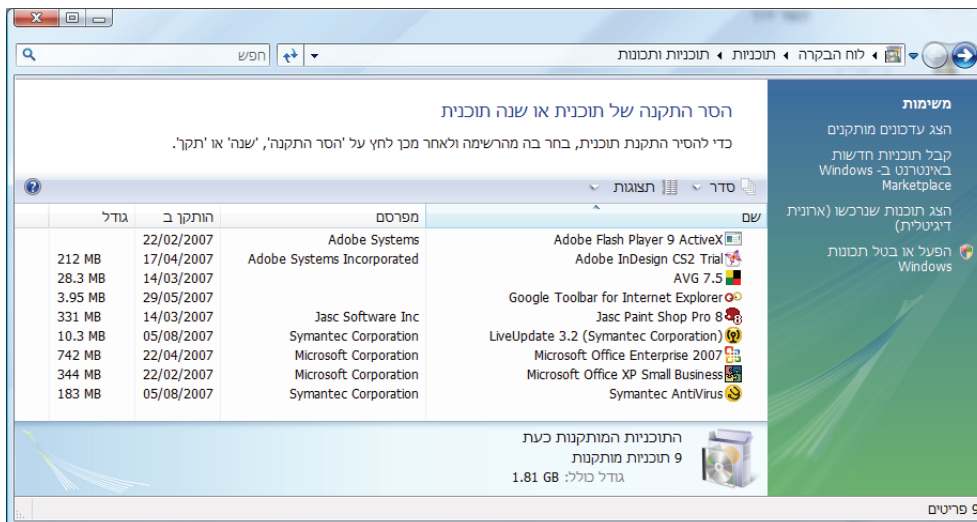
לוח הבקרה ◂ תוכניות ◂ תוכניות ותכונות

חפש

משימות

הצג עדכונים מותקנים

קבל תוכניות חדשות באינטרנט ב- Windows Marketplace

הצג תוכניות שנרכשו (ארונית דיגיטלית)

הפעל או בטל תכונות Windows

הסר התקנה של תוכנית או שנה תוכנית

כדי להסיר התקנת תוכנית, בחר בה מהרשימה ולאחר מכן לחץ על 'הסר התקנה', 'שנה' או 'תקן'.

סדר ▾ תצוגות ▾

| שם | מפרסם | הותקן ב | גודל |
|---|---|---|---|
| Adobe Flash Player 9 ActiveX | Adobe Systems | 22/02/2007 | |
| Adobe InDesign CS2 Trial | Adobe Systems Incorporated | 17/04/2007 | 212 MB |
| AVG 7.5 | | 14/03/2007 | 28.3 MB |
| Google Toolbar for Internet Explorer | | 29/05/2007 | 3.95 MB |
| Jasc Paint Shop Pro 8 | Jasc Software Inc | 14/03/2007 | 331 MB |
| LiveUpdate 3.2 (Symantec Corporation) | Symantec Corporation | 05/08/2007 | 10.3 MB |
| Microsoft Office Enterprise 2007 | Microsoft Corporation | 22/04/2007 | 742 MB |
| Microsoft Office XP Small Business | Microsoft Corporation | 22/02/2007 | 344 MB |
| Symantec AntiVirus | Symantec Corporation | 05/08/2007 | 183 MB |

התוכניות המותקנות כעת
9 תוכניות מותקנות
גודל כולל: 1.81 GB

9 פריטים